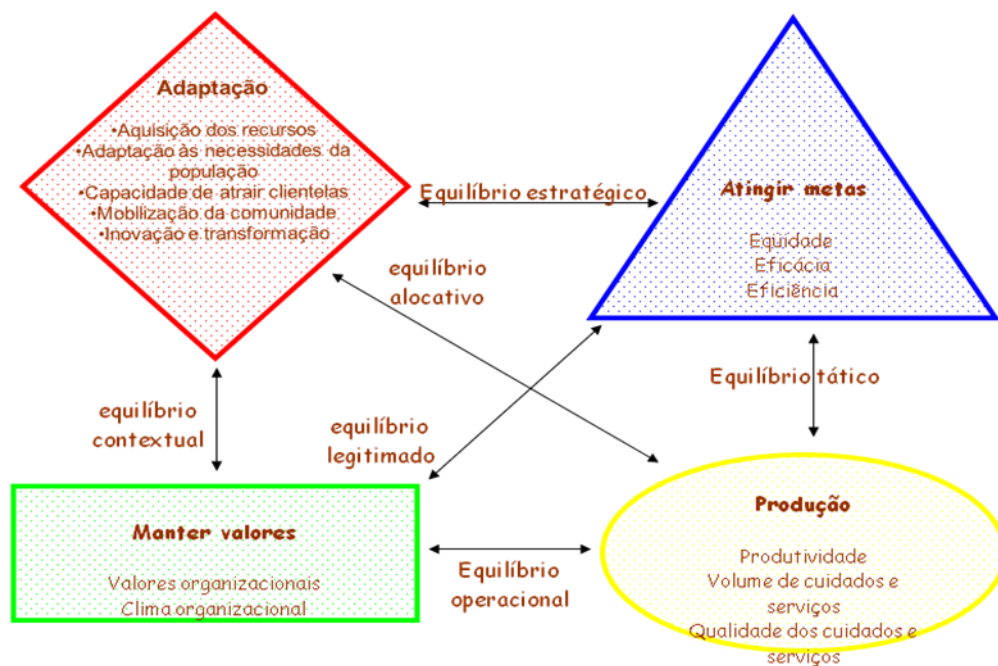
Adaptação

•Aquisição dos recursos
•Adaptação às necessidades da população
•Capacidade de atrair clientelas
•Mobilização da comunidade
•Inovação e transformação

Equilíbrio estratégico

Atingir metas

Equidade
Eficácia
Eficiência

equilíbrio alocativo

Equilíbrio tático

equilíbrio contextual

equilíbrio legitimado

Manter valores

Valores organizacionais
Clima organizacional

Equilíbrio operacional

Produção

Produtividade
Volume de cuidados e serviços
Qualidade dos cuidados e serviços